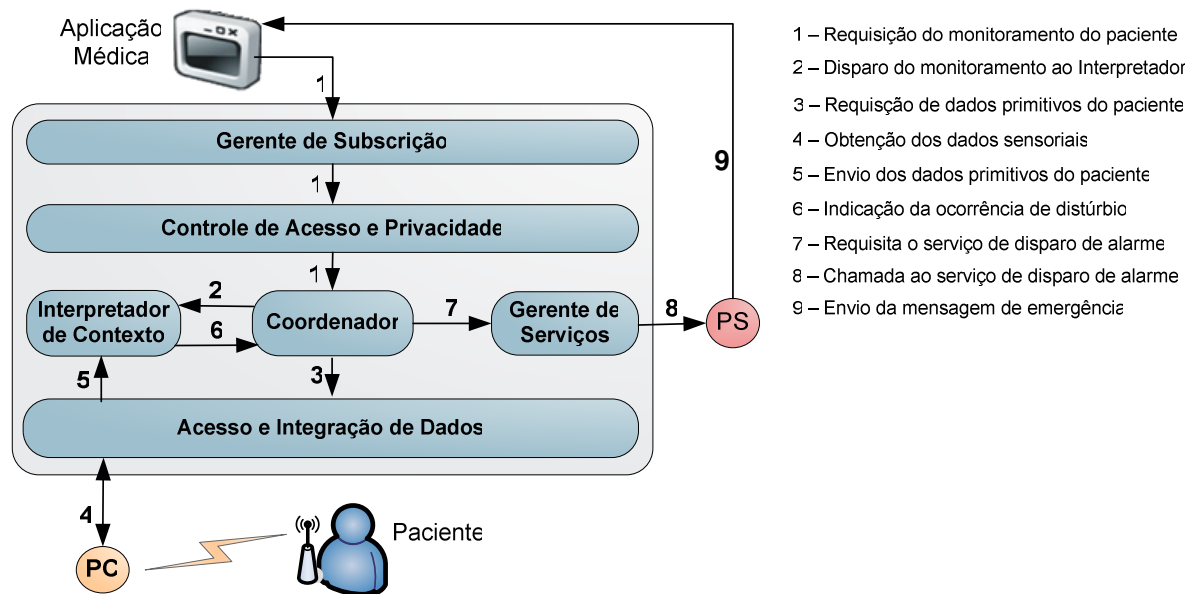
Aplicação Médica

1

Gerente de Subscrição

1

Controle de Acesso e Privacidade

1

Interpretador de Contexto

2

6

Coordenador

7

Gerente de Serviços

8

PS

9

5

3

Acesso e Integração de Dados

4

PC

Paciente

1 – Requisição do monitoramento do paciente
2 – Disparo do monitoramento ao Interpretador
3 – Requisição de dados primitivos do paciente
4 – Obtenção dos dados sensoriais
5 – Envio dos dados primitivos do paciente
6 – Indicação da ocorrência de distúrbio
7 – Requisita o serviço de disparo de alarme
8 – Chamada ao serviço de disparo de alarme
9 – Envio da mensagem de emergência